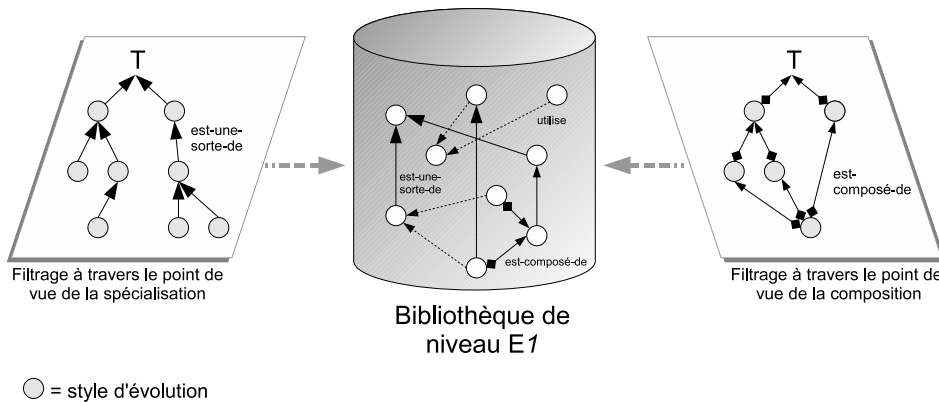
T

est-une-sorte-de

Filtrage à travers le point de vue de la spécialisation

utilise

est-une-sorte-de

est-composé-de

Bibliothèque de niveau E*1*

T

est-composé-de

Filtrage à travers le point de vue de la composition

= style d'évolution